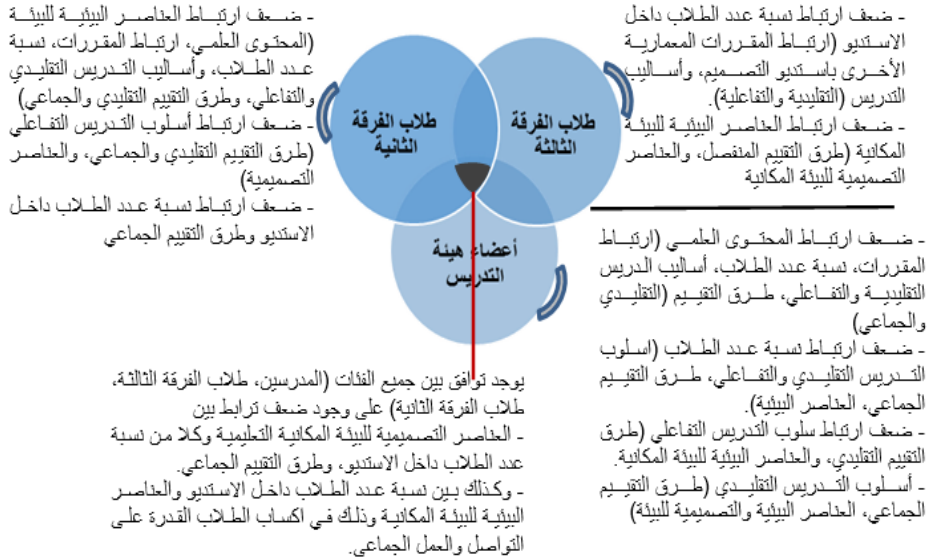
- ضعف ارتباط نسبة عدد الطلاب داخل الاستديو (ارتباط المقررات المعمارية الأخرى باستديو التصميم، وأساليب التدريس (التقليدية والتفاعلية).
- ضعف ارتباط العناصر البيئية للبيئة المكانية (طرق التقييم المنفصل، والعناصر التصميمية للبيئة المكانية

- ضعف ارتباط العناصر البيئية للبيئة (المحتوى العلمي، ارتباط المقررات، نسبة عدد الطلاب، وأساليب التدريس التقليدي والتفاعلي، وطرق التقييم التقليدي والجماعي)
- ضعف ارتباط أسلوب التدريس التفاعلي (طرق التقييم التقليدي والجماعي، والعناصر التصميمية)
- ضعف ارتباط نسبة عدد الطلاب داخل الاستديو وطرق التقييم الجماعي

طلاب الفرقة الثانية

طلاب الفرقة الثالثة

أعضاء هيئة التدريس

- ضعف ارتباط المحتوى العلمي (ارتباط المقررات، نسبة عدد الطلاب، أساليب التدريس التقليدية والتفاعلي، طرق التقييم (التقليدي والجماعي)
- ضعف ارتباط نسبة عدد الطلاب (اسلوب التدريس التقليدي والتفاعلي، طرق التقييم الجماعي، العناصر البيئية).
- ضعف ارتباط سلوب التدريس التفاعلي (طرق التقييم التقليدي، والعناصر البيئية للبيئة المكانية.
- أسلوب التدريس التقليدي (طرق التقييم الجماعي، العناصر البيئية والتصميمية للبيئة)

يوجد توافق بين جميع الفئات (المدرسين، طلاب الفرقة الثالثة، طلاب الفرقة الثانية) على وجود ضعف ترابط بين
- العناصر التصميمية للبيئة المكانية التعليمية وكلا من نسبة عدد الطلاب داخل الاستديو، وطرق التقييم الجماعي.
- وكذلك بين نسبة عدد الطلاب داخل الاستديو والعناصر البيئية للبيئة المكانية وذلك في اكساب الطلاب القدرة على التواصل والعمل الجماعي.